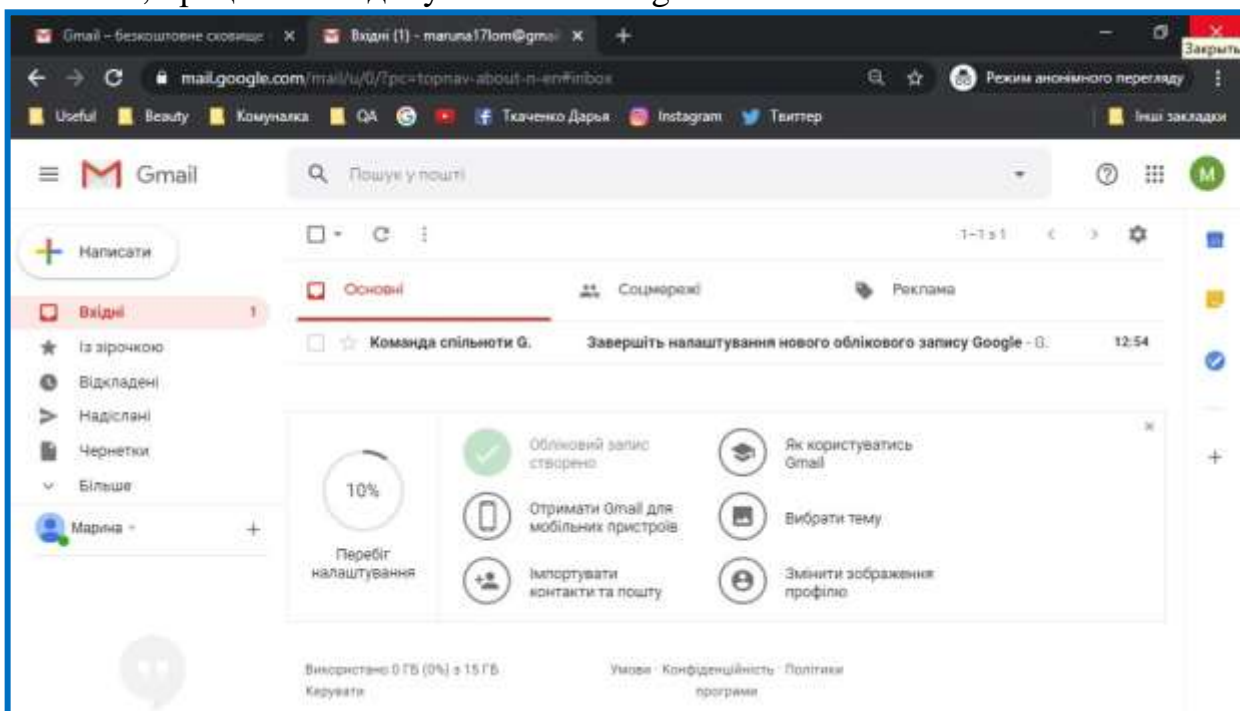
Gmail – безкоштовне сховище ×
Вхідні (1) - maruna17lom@gmai ×
+
Закрыть
mail.google.com/mail/u/0/?pc=topnav-about-n-en#inbox
Режим анонімного перегляду
Useful Beauty Комуналка QA Ткаченко Дарья Instagram Твиттер
Інші закладки
Gmail
Пошук у пошті
M
Написати
Вхідні 1
Із зірочкою
Відкладені
Надіслані
Чернетки
Більше
Марина
1–1 з 1
Основні
Соцмережі
Реклама
Команда спільноти G.
Завершіть налаштування нового облікового запису Google - G.
12:54
10%
Перебіг налаштування
Обліковий запис створено
Отримати Gmail для мобільних пристроїв
Імпортувати контакти та пошту
Як користуватись Gmail
Вибрати тему
Змінити зображення профілю
Використано 0 ГБ (0%) з 15 ГБ
Керувати
Умови · Конфіденційність · Політики програми